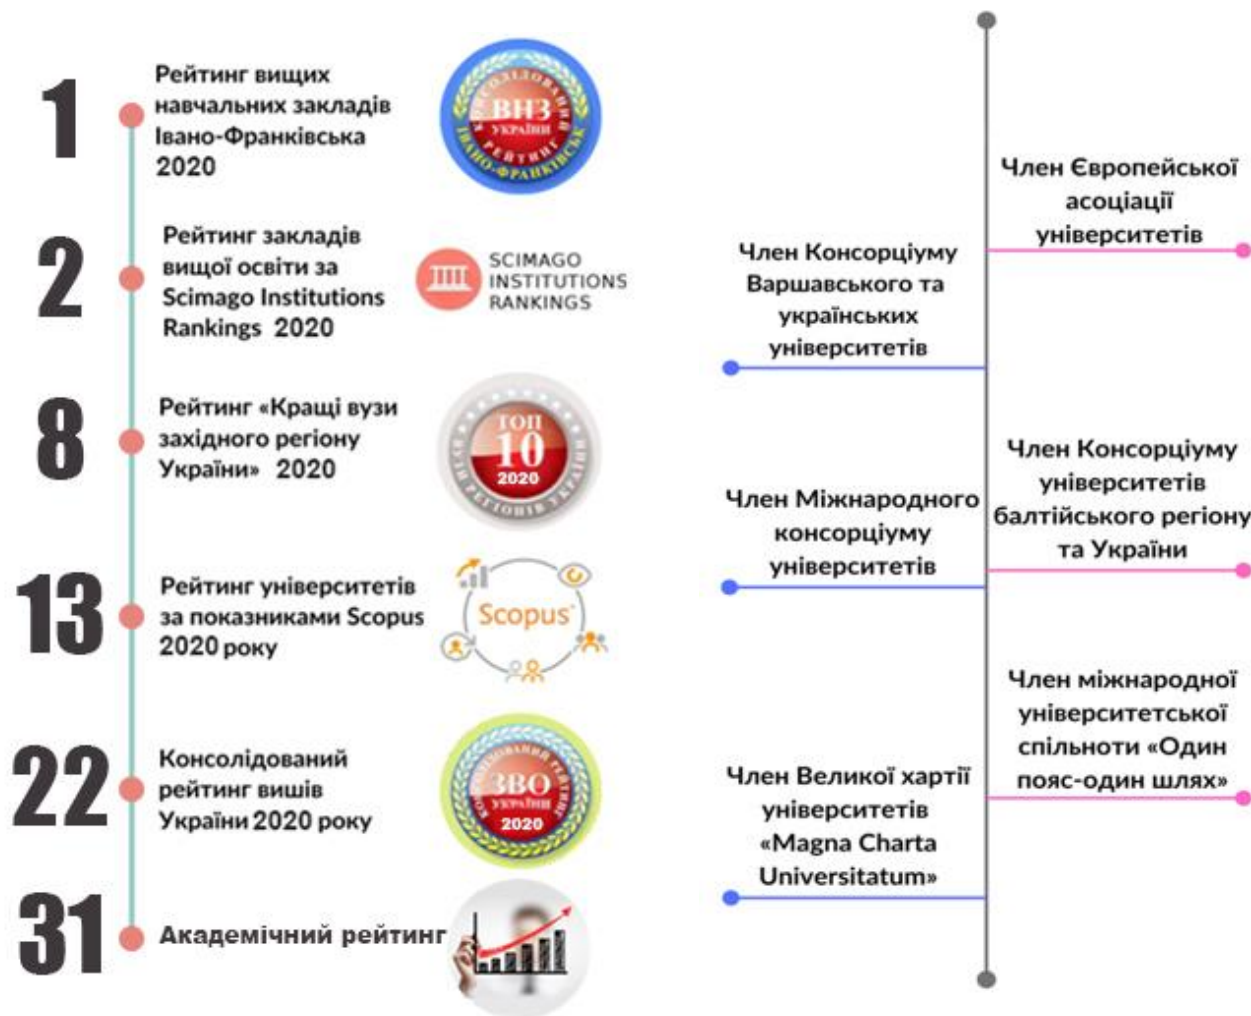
1 Рейтинг вищих навчальних закладів Івано-Франківська 2020

КОНСОЛІДОВАНИЙ ВНЗ УКРАЇНИ РЕЙТИНГ ІВАНО-ФРАНКІВСЬК

2 Рейтинг закладів вищої освіти за Scimago Institutions Rankings 2020

SCIMAGO INSTITUTIONS RANKINGS

8 Рейтинг «Кращі вузи західного регіону України» 2020

ТОП 10 2020

13 Рейтинг університетів за показниками Scopus 2020 року

Scopus

22 Консолідований рейтинг вишів України 2020 року

ЗВО УКРАЇНИ 2020

31 Академічний рейтинг

Член Європейської асоціації університетів

Член Консорціуму Варшавського та українських університетів

Член Консорціуму університетів балтійського регіону та України

Член Міжнародного консорціуму університетів

Член міжнародної університетської спільноти «Один пояс-один шлях»

Член Великої хартії університетів «Magna Charta Universitatum»